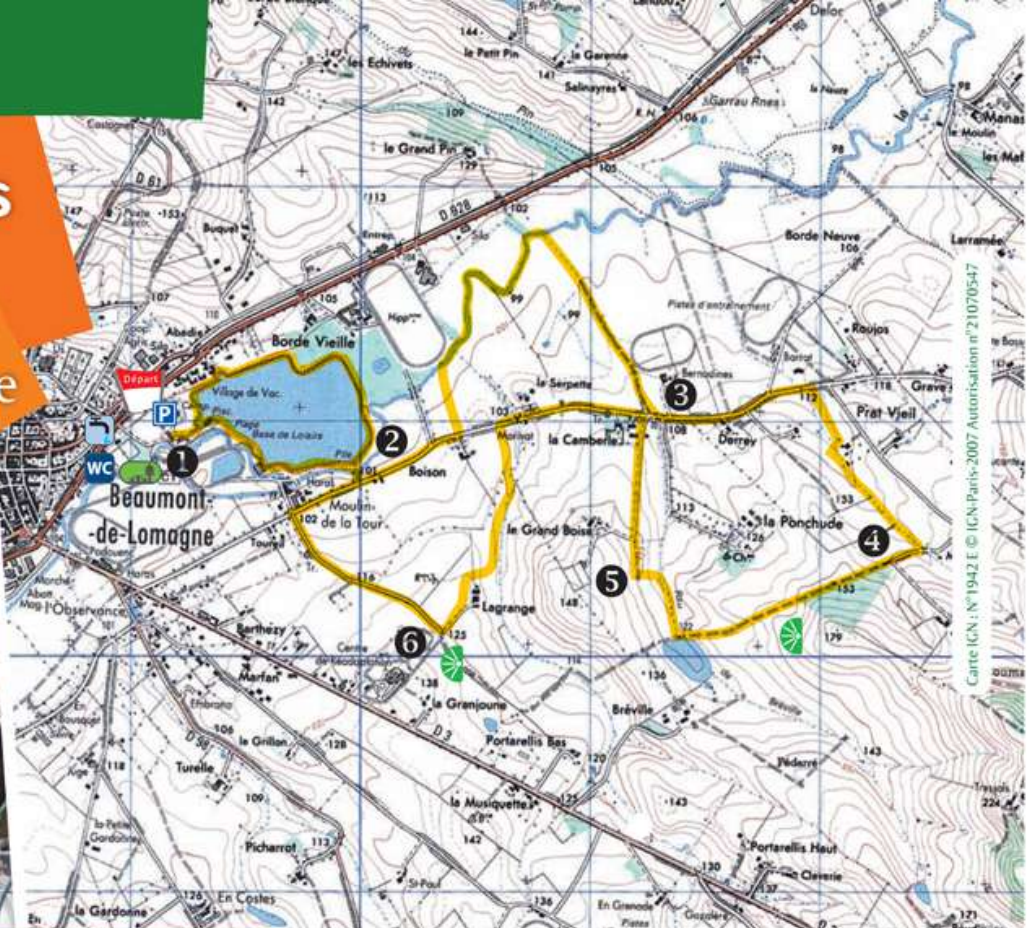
s
e

les Echivets
le Petit Pin
la Garenne
Salinayres
Delor
le Grand Pin
Garrau Rnes
D 928
Borde Neuve
Larramée
Manas
Moulin
les Maf
Castagné
D 61
Buquet
Abédia
Borde Vieille
Hipp
Pistes d'entraînement
Roujos
Départ
Village de Vac.
Plage
Base de Loisirs
le Serpette
Bernadines
Grave
Prat Vieil
WC
Beaumont-de-Lomagne
Boison
Moulin de la Tour
la Camberle
Derrey
le Ponchude
le Grand Boise
Lagrange
Berthezy
Marfan
Centre
l'Observance
la Granjoune
Portarellis Bas
Bréville
le Grillon
Turelle
D 3
la Musiquette
Pédarré
Picharrot
Portarellis Haut
Cleverie
En Costes
la Gardonne
En Granade
Gazolera
St-Paul
Carte IGN : N°1942 E © IGN-Paris-2007 Autorisation n°21070547
1
2
3
4
5
6